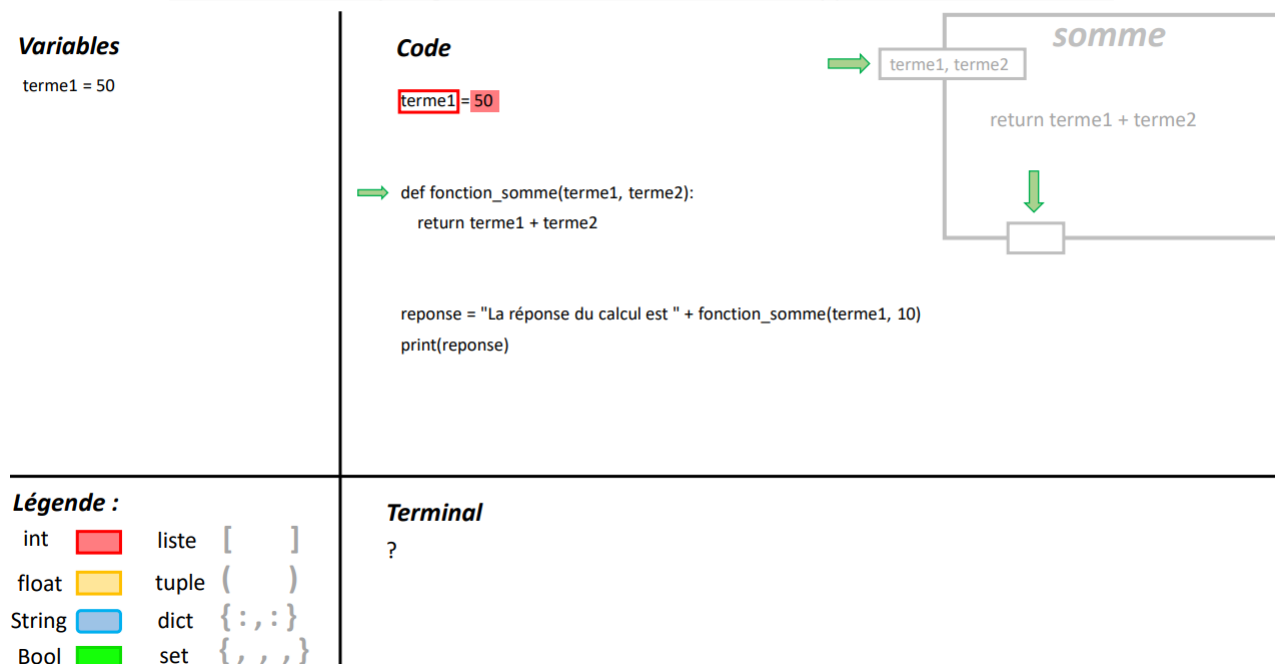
Variables
terme1 = 50

Code

terme1 = 50

def fonction_somme(terme1, terme2):
return terme1 + terme2

reponse = "La réponse du calcul est " + fonction_somme(terme1, 10)
print(reponse)

somme
terme1, terme2
return terme1 + terme2

Légende :
int
liste [ ]
float
tuple ( )
String
dict { : , : }
Bool
set { , , , }

Terminal
?